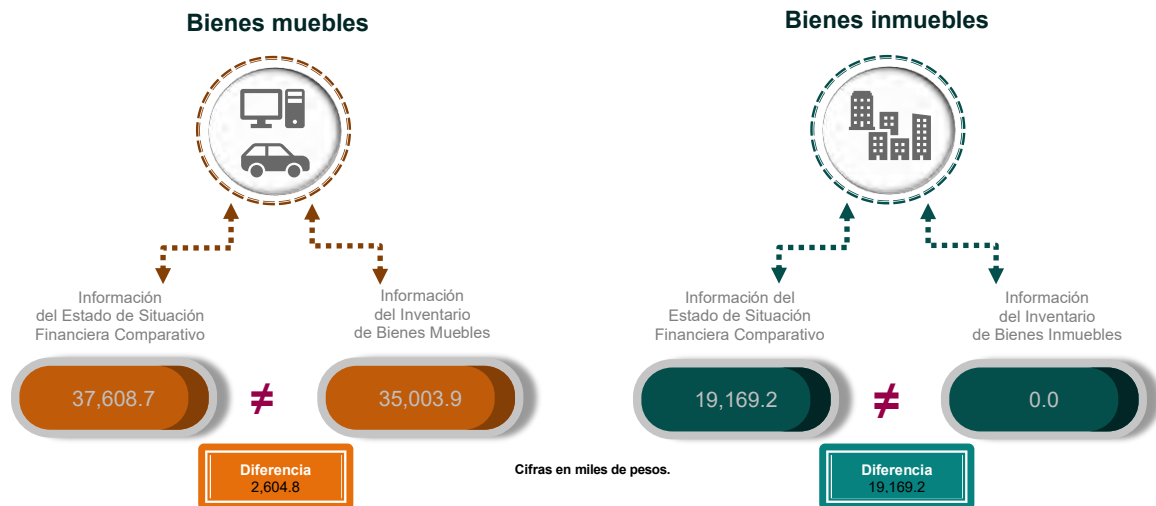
Bienes muebles

Información del Estado de Situación Financiera Comparativo

37,608.7

≠

Información del Inventario de Bienes Muebles

35,003.9

Diferencia
2,604.8

Cifras en miles de pesos.

Bienes inmuebles

Información del Estado de Situación Financiera Comparativo

19,169.2

≠

Información del Inventario de Bienes Inmuebles

0.0

Diferencia
19,169.2